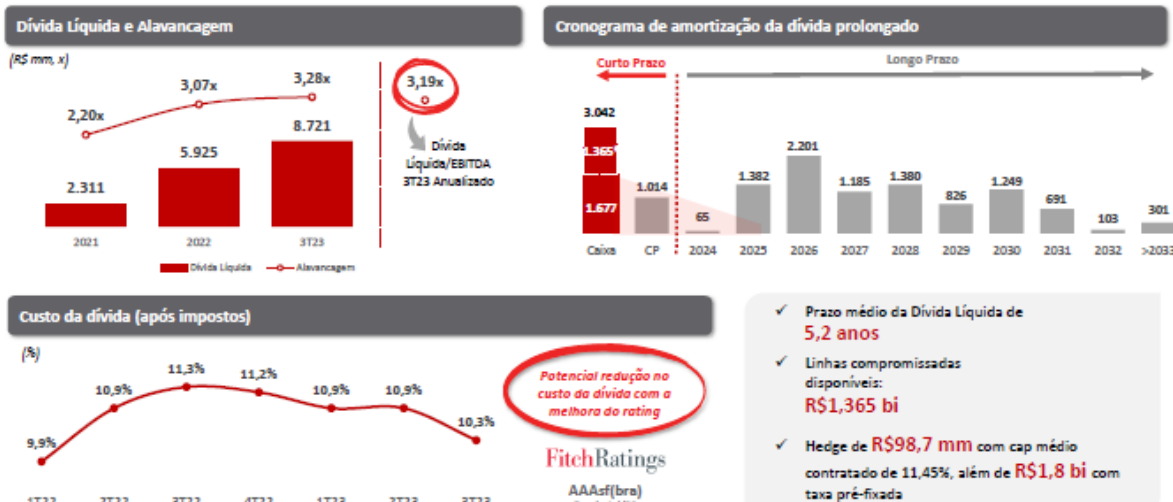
Dívida Líquida e Alavancagem

(R$ mm, x)

2,20x
3,07x
3,28x
2.311
5.925
8.721
2021
2022
3T23
Dívida Líquida
Alavancagem

3,19x

Dívida Líquida/EBITDA 3T23 Anualizado

Cronograma de amortização da dívida prolongado

Curto Prazo
Longo Prazo

| 3.042 | | | | | | | | | | | | |
|---|---|---|---|---|---|---|---|---|---|---|---|---|
| 1.365 / 1.677 | 1.014 | 65 | 1.382 | 2.201 | 1.185 | 1.380 | 826 | 1.249 | 691 | 103 | 301 |
| Caixa | CP | 2024 | 2025 | 2026 | 2027 | 2028 | 2029 | 2030 | 2031 | 2032 | >2033 |

Custo da dívida (após impostos)

(%)

9,9%
10,9%
11,3%
11,2%
10,9%
10,9%
10,3%

Potencial redução no custo da dívida com a melhora do rating

FitchRatings

AAAsf(bra)

✓ Prazo médio da Dívida Líquida de 5,2 anos

✓ Linhas compromissadas disponíveis: R$1,365 bi

✓ Hedge de R$98,7 mm com cap médio contratado de 11,45%, além de R$1,8 bi com taxa pré-fixada